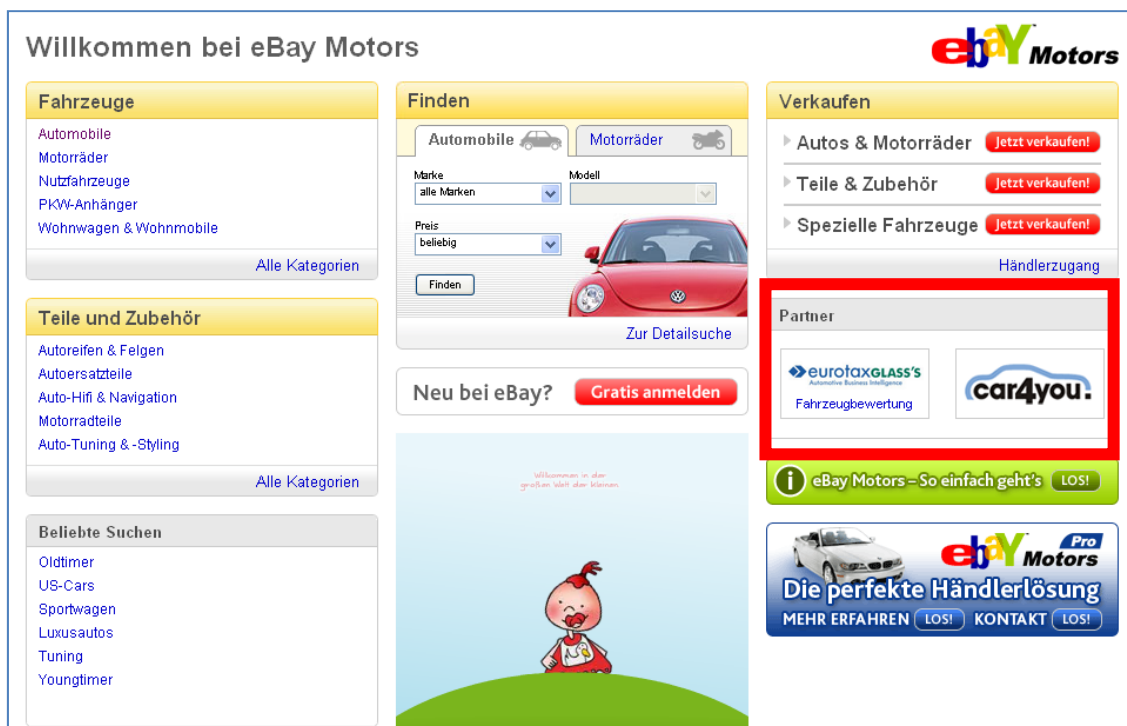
Willkommen bei eBay Motors

ebay Motors

Fahrzeuge

Automobile
Motorräder
Nutzfahrzeuge
PKW-Anhänger
Wohnwagen & Wohnmobile

Alle Kategorien

Teile und Zubehör

Autoreifen & Felgen
Autoersatzteile
Auto-Hifi & Navigation
Motorradteile
Auto-Tuning & -Styling

Alle Kategorien

Beliebte Suchen

Oldtimer
US-Cars
Sportwagen
Luxusautos
Tuning
Youngtimer

Finden

Automobile
Motorräder

Marke
alle Marken
Modell

Preis
beliebig

Finden

Zur Detailsuche

Neu bei eBay?
Gratis anmelden

Willkommen in der großen Welt der kleinen

Verkaufen

Autos & Motorräder Jetzt verkaufen!
Teile & Zubehör Jetzt verkaufen!
Spezielle Fahrzeuge Jetzt verkaufen!

Händlerzugang

Partner

eurotaxGLASS'S
Automotive Business Intelligence
Fahrzeugbewertung

car4you.

eBay Motors – So einfach geht's LOS!

ebay Pro Motors
Die perfekte Händlerlösung
MEHR ERFAHREN LOS! KONTAKT LOS!